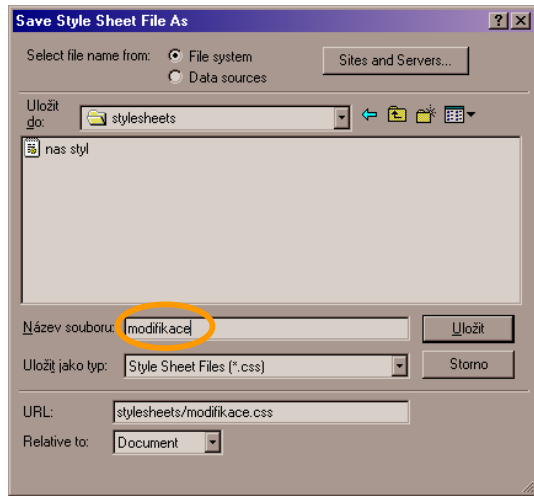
Save Style Sheet File As

?
X

Select file name from:
File system
Data sources

Sites and Servers...

Uložit do:
stylesheets

nas styl

Název souboru:
modifikace

Uložit

Uložit jako typ:
Style Sheet Files (*.css)

Storno

URL:
stylesheets/modifikace.css

Relative to:
Document